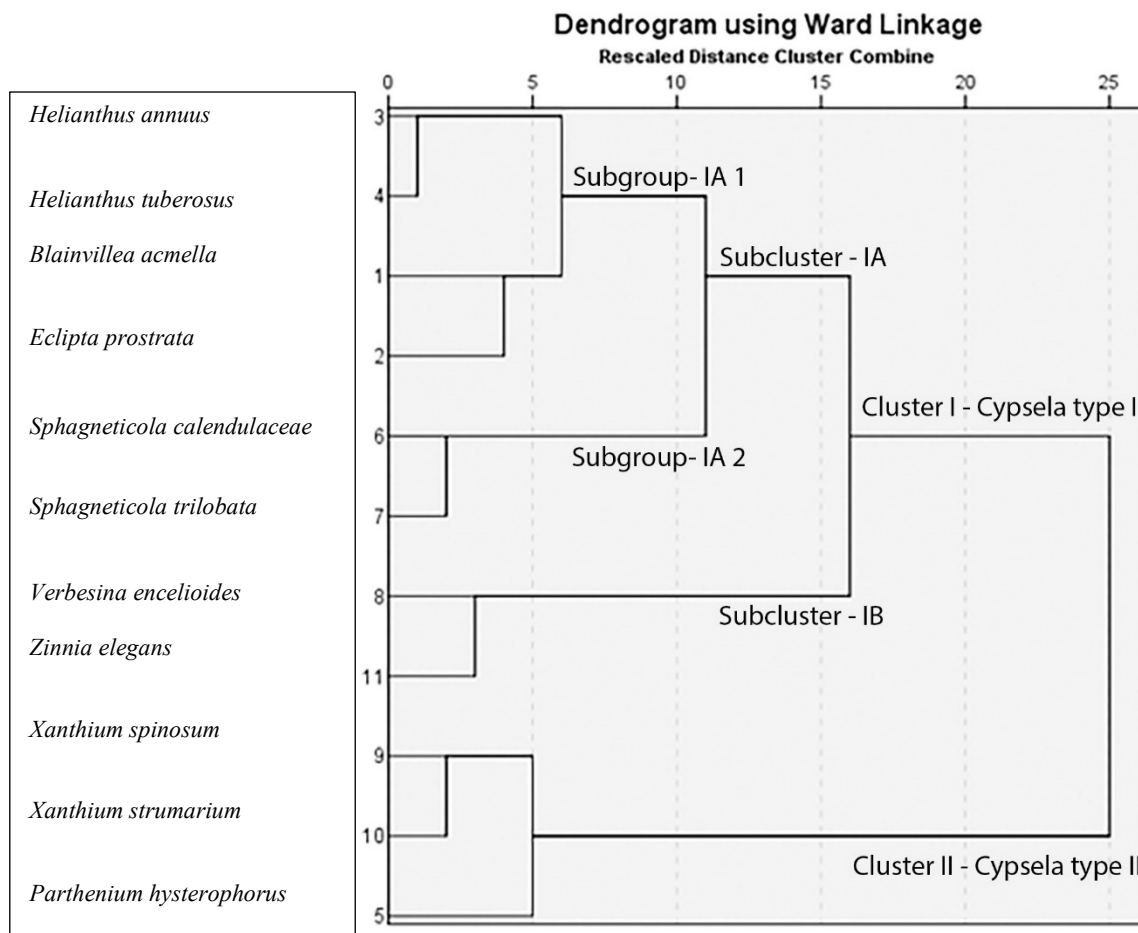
Dendrogram using Ward Linkage
Rescaled Distance Cluster Combine

0 5 10 15 20 25

Helianthus annuus
Helianthus tuberosus
Blainvillea acmella
Eclipta prostrata
Sphagneticola calendulaceae
Sphagneticola trilobata
Verbesina encelioides
Zinnia elegans
Xanthium spinosum
Xanthium strumarium
Parthenium hysterophorus

3
4
1
2
6
7
8
11
9
10
5

Subgroup- IA 1
Subcluster - IA
Cluster I - Cypsela type I
Subgroup- IA 2
Subcluster - IB
Cluster II - Cypsela type II